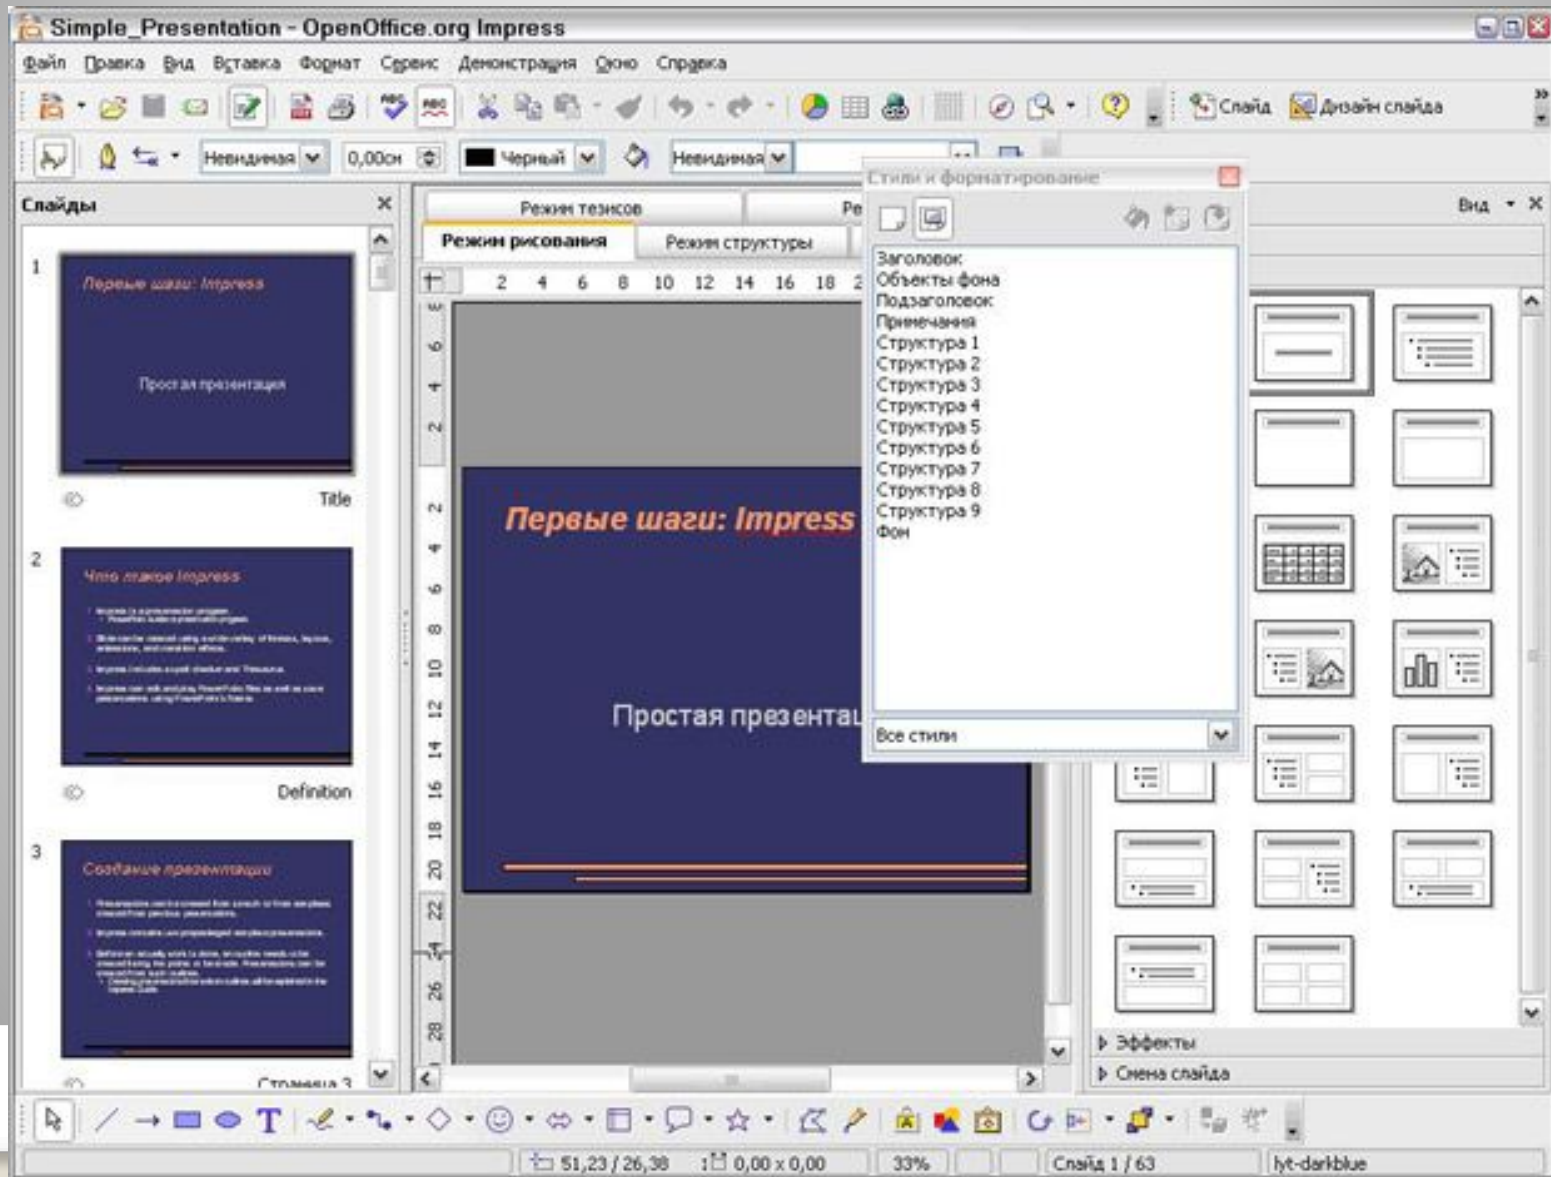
Simple_Presentation - OpenOffice.org Impress

Файл Правка Вид Вставка Формат Сервис Демонстрация Окно Справка

Слайд Дизайн слайда

Невидимая 0,00см Черный Невидимая

Слайды

1

Первые шаги: Impress

Простая презентация

Title

2

Что такое Impress

Definition

3

Создание презентации

Страница 3

Режим тезисов Ре

Режим рисования Режим структуры

2 4 6 8 10 12 14 16 18 2

Первые шаги: Impress

Простая презента

Стили и форматирование

Заголовок
Объекты фона
Подзаголовок
Примечания
Структура 1
Структура 2
Структура 3
Структура 4
Структура 5
Структура 6
Структура 7
Структура 8
Структура 9
Фон

Все стили

Вид

Эффекты

Смена слайда

51,23 / 26,38 0,00 x 0,00 33% Слайд 1 / 63 lyt-darkblue